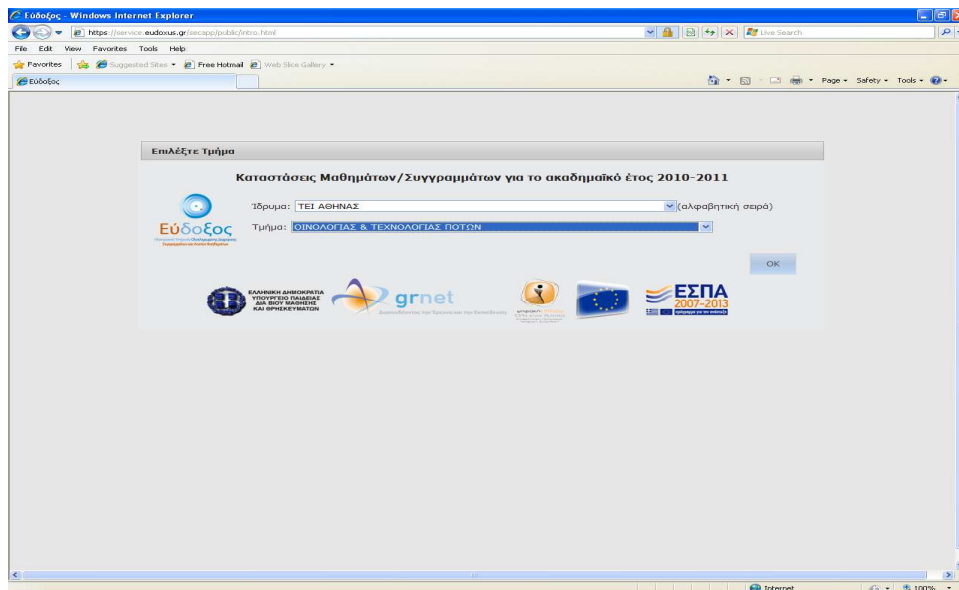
Εύδοξος - Windows Internet Explorer

https://service.eudoxus.gr/secapp/public/intro.html

Live Search

File Edit View Favorites Tools Help

Favorites Suggested Sites Free Hotmail Web Slice Gallery

Εύδοξος

Page Safety Tools

Επιλέξτε Τμήμα

Καταστάσεις Μαθημάτων/Συγγραμμάτων για το ακαδημαϊκό έτος 2010-2011

Εύδοξος

Ίδρυμα: ΤΕΙ ΑΘΗΝΑΣ (αλφαβητική σειρά)

Τμήμα: ΟΙΝΟΛΟΓΙΑΣ & ΤΕΧΝΟΛΟΓΙΑΣ ΠΟΤΩΝ

OK

ΕΛΛΗΝΙΚΗ ΔΗΜΟΚΡΑΤΙΑ ΥΠΟΥΡΓΕΙΟ ΠΑΙΔΕΙΑΣ ΔΙΑ ΒΙΟΥ ΜΑΘΗΣΗΣ ΚΑΙ ΘΡΗΣΚΕΥΜΑΤΩΝ

grnet

ΕΣΠΑ 2007-2013

Internet

100%